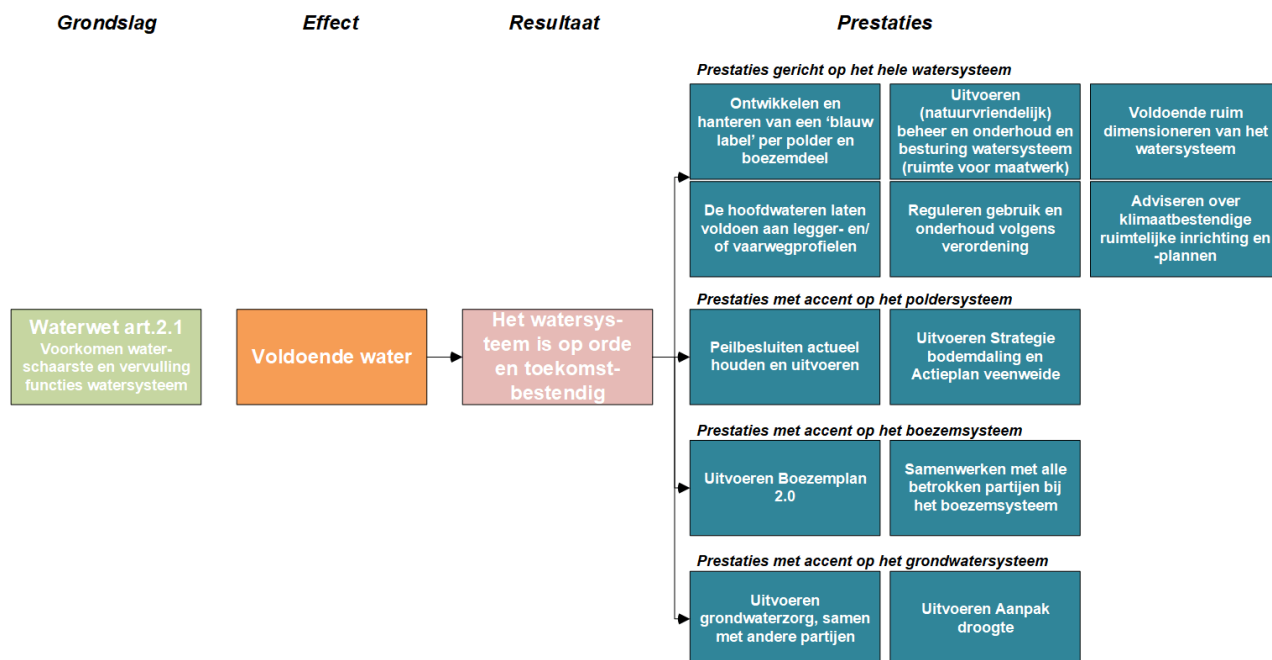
Grondslag

Effect

Resultaat

Prestaties

Waterwet art.2.1
Voorkomen waterschaarste en vervulling functies watersysteem

Voldoende water

Het watersysteem is op orde en toekomstbestendig

Prestaties gericht op het hele watersysteem

Ontwikkelen en hanteren van een 'blauw label' per polder en boezemdeel

Uitvoeren (natuurvriendelijk) beheer en onderhoud en besturing watersysteem (ruimte voor maatwerk)

Voldoende ruim dimensioneren van het watersysteem

De hoofdwateren laten voldoen aan legger- en/ of vaarwegprofielen

Reguleren gebruik en onderhoud volgens verordening

Adviseren over klimaatbestendige ruimtelijke inrichting en -plannen

Prestaties met accent op het poldersysteem

Peilbesluiten actueel houden en uitvoeren

Uitvoeren Strategie bodemdaling en Actieplan veenweide

Prestaties met accent op het boezemsysteem

Uitvoeren Boezemplan 2.0

Samenwerken met alle betrokken partijen bij het boezemsysteem

Prestaties met accent op het grondwatersysteem

Uitvoeren grondwaterzorg, samen met andere partijen

Uitvoeren Aanpak droogte